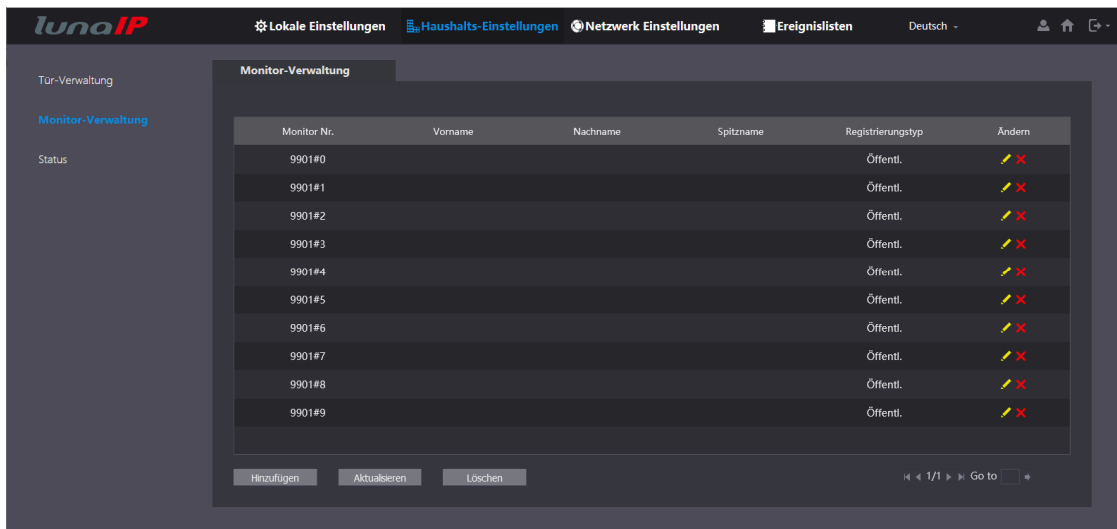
lunaIP

Lokale Einstellungen
Haushalts-Einstellungen
Netzwerk Einstellungen
Ereignislisten
Deutsch

Tür-Verwaltung
Monitor-Verwaltung
Status

Monitor-Verwaltung

| Monitor Nr. | Vorname | Nachname | Spitzname | Registrierungstyp | Ändern |
|---|---|---|---|---|---|
| 9901#0 | | | | Öffentl. | |
| 9901#1 | | | | Öffentl. | |
| 9901#2 | | | | Öffentl. | |
| 9901#3 | | | | Öffentl. | |
| 9901#4 | | | | Öffentl. | |
| 9901#5 | | | | Öffentl. | |
| 9901#6 | | | | Öffentl. | |
| 9901#7 | | | | Öffentl. | |
| 9901#8 | | | | Öffentl. | |
| 9901#9 | | | | Öffentl. | |

Hinzufügen
Aktualisieren
Löschen

1/1 Go to